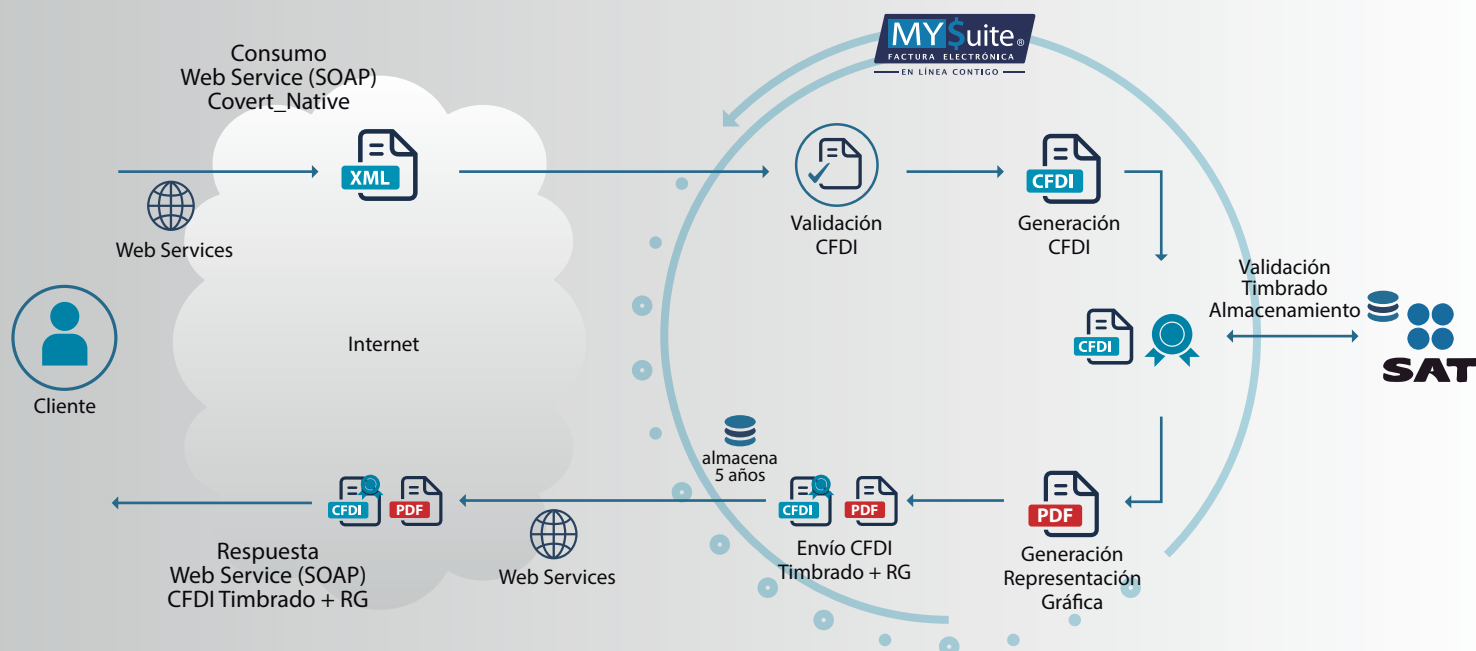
Consumo
Web Service (SOAP)
Covert_Native

XML

Web Services

Internet

Cliente

MY$uite®
FACTURA ELECTRÓNICA
EN LÍNEA CONTIGO

Validación
CFDI

CFDI

Generación
CFDI

Validación
Timbrado
Almacenamiento

CFDI

SAT

almacena
5 años

CFDI PDF

Envío CFDI
Timbrado + RG

PDF

Generación
Representación
Gráfica

CFDI PDF

Respuesta
Web Service (SOAP)
CFDI Timbrado + RG

Web Services